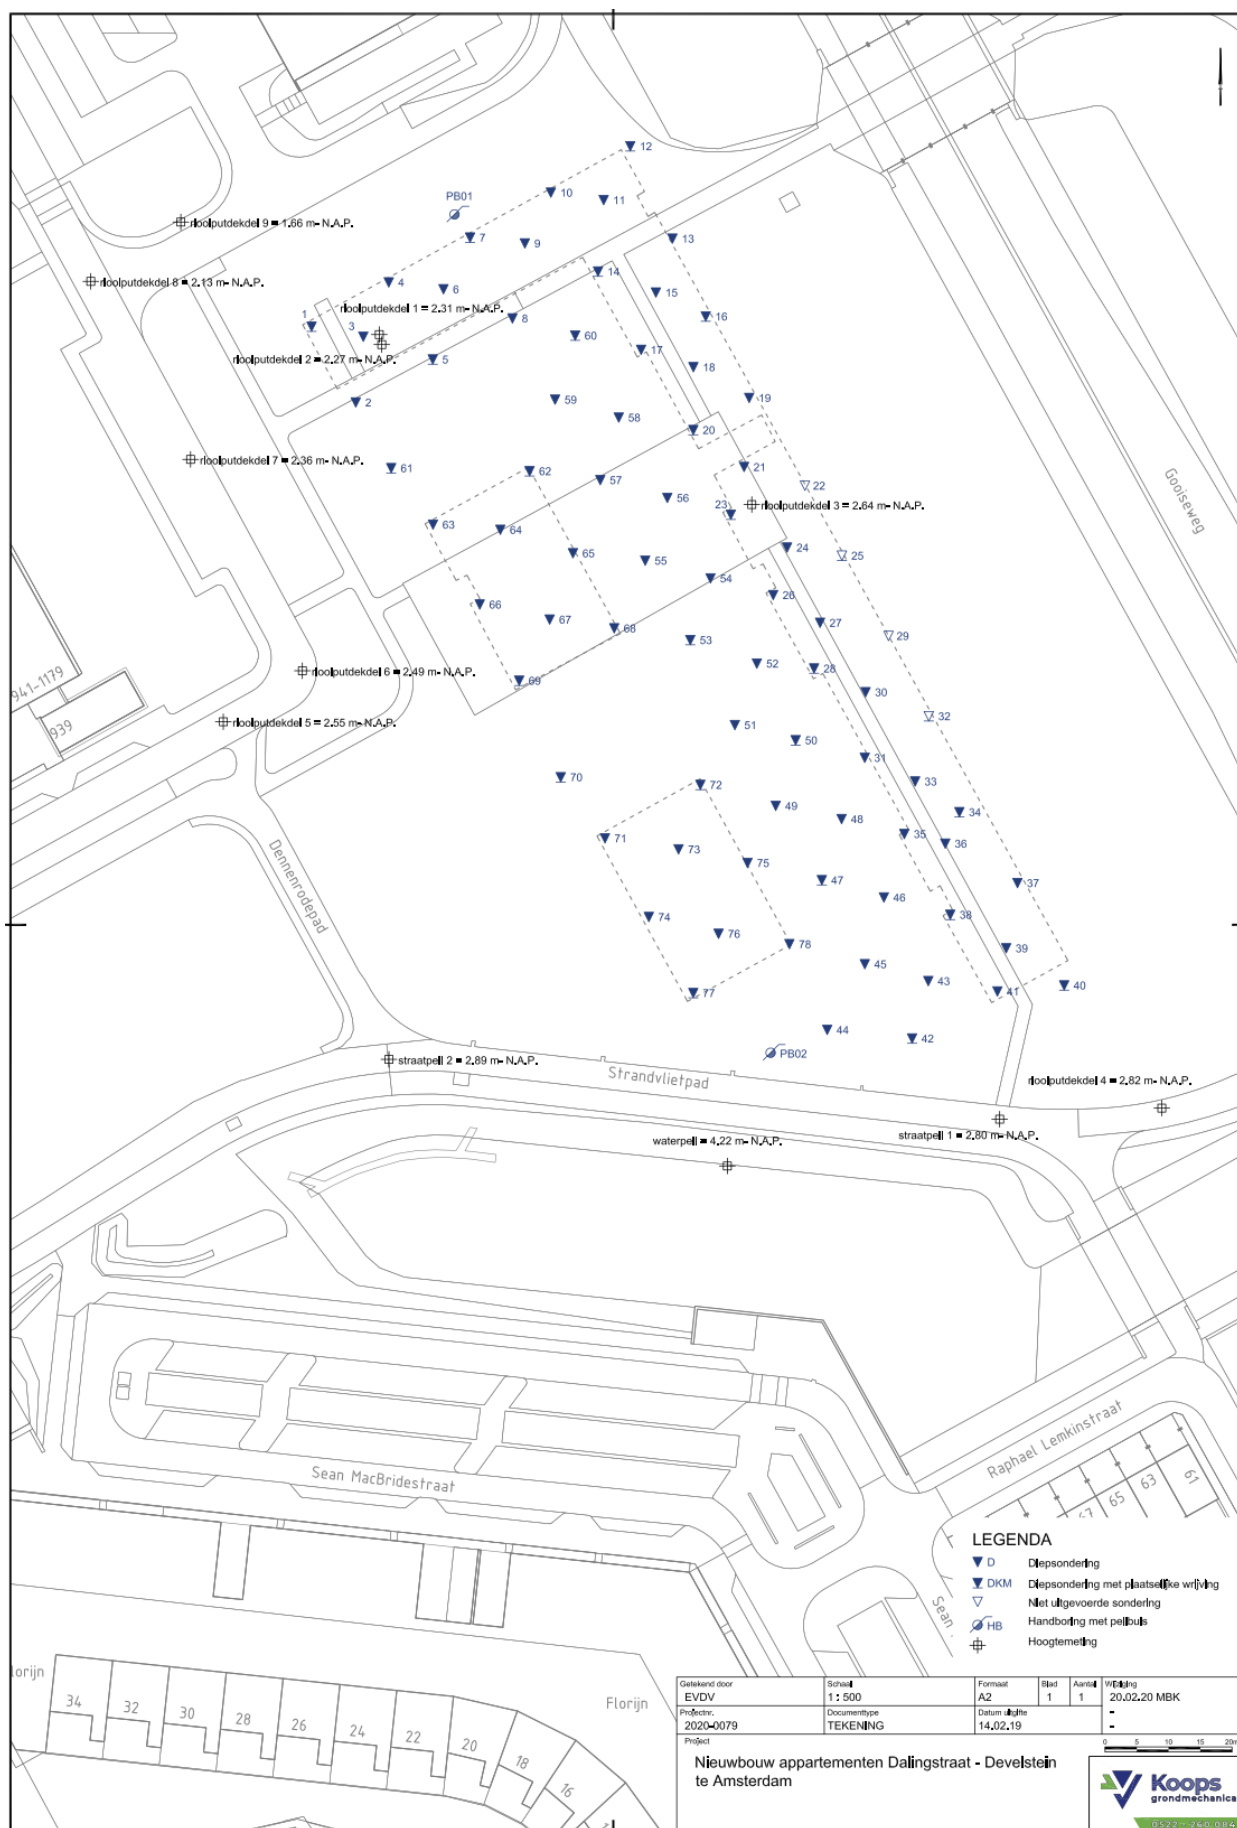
12
PB01
10
11
rioolputdekdel 9 = 1.66 m- N.A.P.
7
9
13
rioolputdekdel 8 = 2.13 m- N.A.P.
4
6
14
15
1
rioolputdekdel 1 = 2.31 m- N.A.P.
3
8
16
60
17
rioolputdekdel 2 = 2.27 m- N.A.P.
5
18
2
59
19
58
20
rioolputdekdel 7 = 2.36 m- N.A.P.
61
62
21
57
22
56
23
rioolputdekdel 3 = 2.64 m- N.A.P.
63
64
24
65
55
25
54
66
26
67
68
27
53
29
rioolputdekdel 6 = 2.49 m- N.A.P.
52
28
69
30
32
rioolputdekdel 5 = 2.55 m- N.A.P.
51
50
31
70
72
33
49
34
48
71
35
36
73
75
47
37
46
74
38
76
78
39
45
43
77
41
40
44
42
PB02
straatpeil 2 = 2.89 m- N.A.P.
Strandvlietpad
rioolputdekdel 4 = 2.82 m- N.A.P.
straatpeil 1 = 2.80 m- N.A.P.
waterpeil = 4.22 m- N.A.P.
Gooiseweg
Dennenrodepad
941-1179
939
Sean MacBridestraat
Raphael Lemkinstraat
67
65
63
61
Sean
Florijn
lorijn
34
32
30
28
26
24
22
20
18
16
LEGENDA
D Diepsondering
DKM Diepsondering met plaatselijke wrijving
Niet uitgevoerde sondering
HB Handboring met peilbuis
Hoogtemeting
| Getekend door EVDV | Schaal 1 : 500 | Formaat A2 | Blad 1 | Aantal 1 | Wijziging 20.02.20 MBK |
|---|---|---|---|---|---|
| Projectnr. 2020-0079 | Documenttype TEKENING | Datum uitgifte 14.02.19 | | | - |
Project
Nieuwbouw appartementen Dalingstraat - Develstein te Amsterdam
0 5 10 15 20m
Koops grondmechanica
0522-260.084